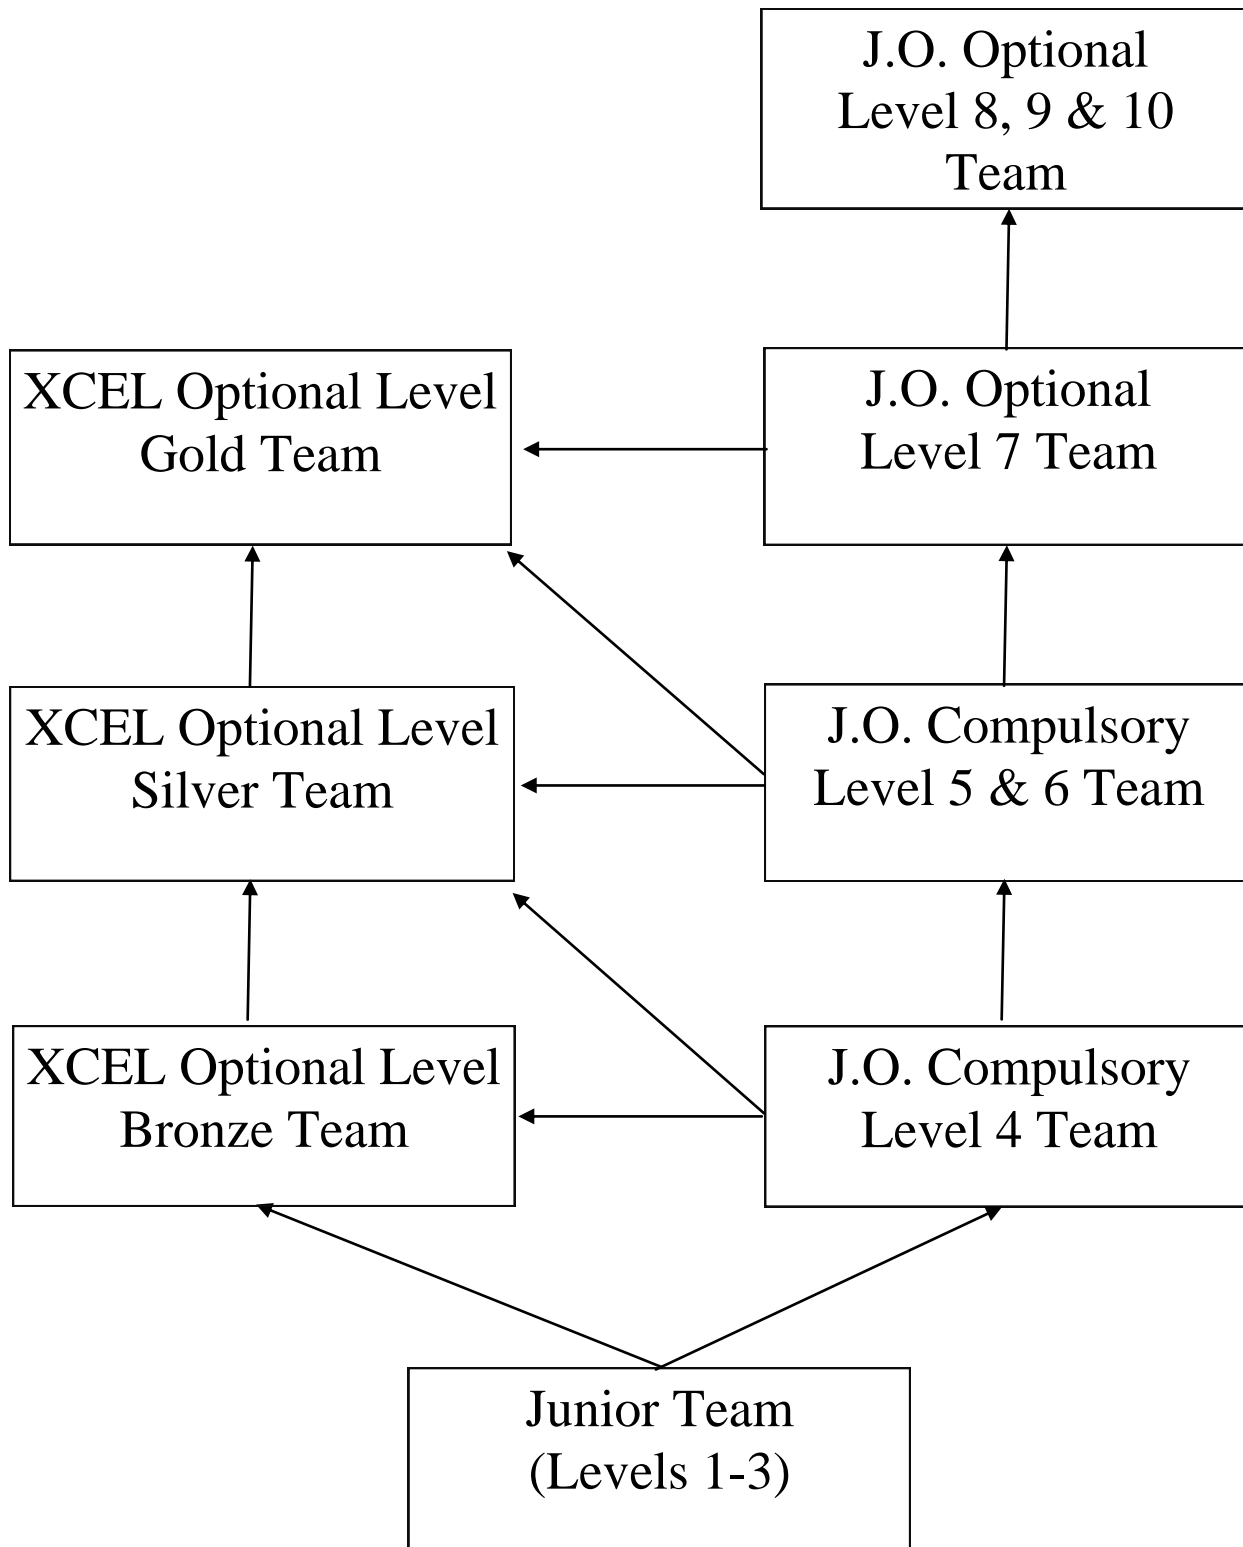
J.O. Optional Level 8, 9 & 10 Team

XCEL Optional Level Gold Team

J.O. Optional Level 7 Team

XCEL Optional Level Silver Team

J.O. Compulsory Level 5 & 6 Team

XCEL Optional Level Bronze Team

J.O. Compulsory Level 4 Team

Junior Team (Levels 1-3)